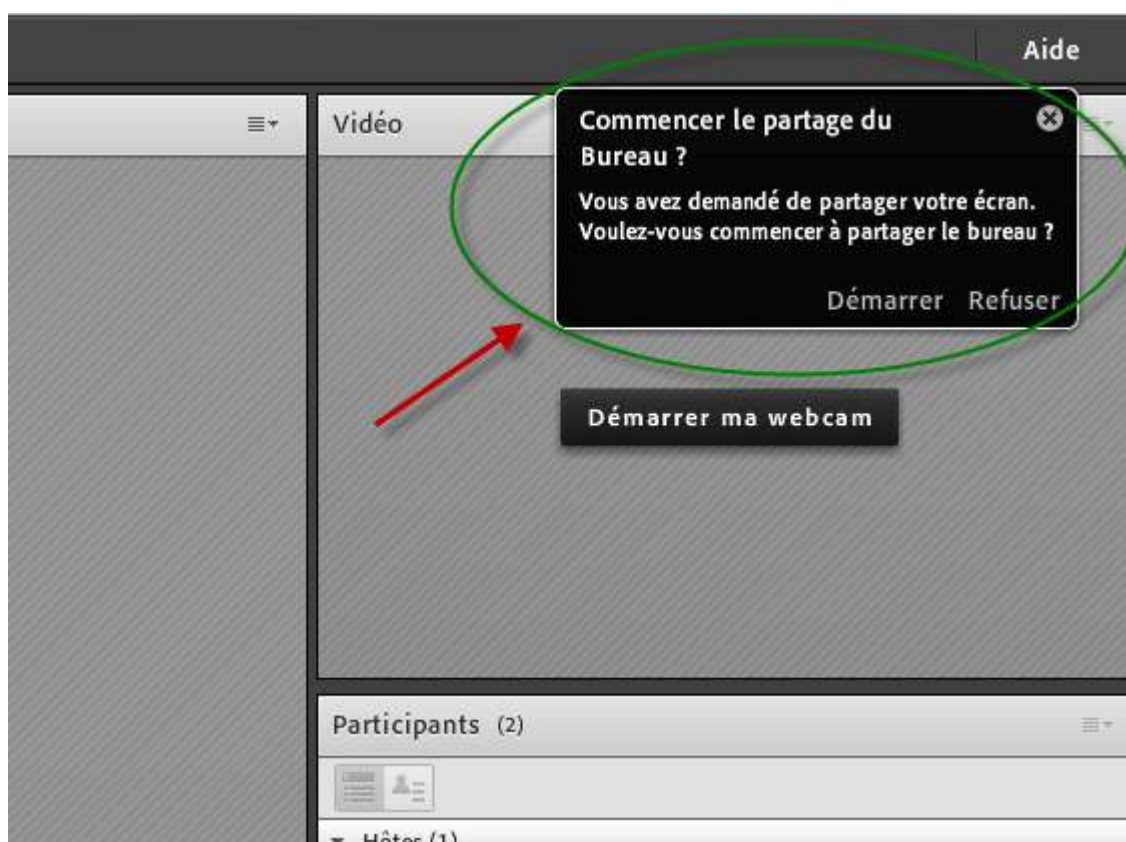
Aide

Vidéo

Commencer le partage du Bureau ?

Vous avez demandé de partager votre écran. Voulez-vous commencer à partager le bureau ?

Démarrer Refuser

Démarrer ma webcam

Participants (2)

Hôtes (1)